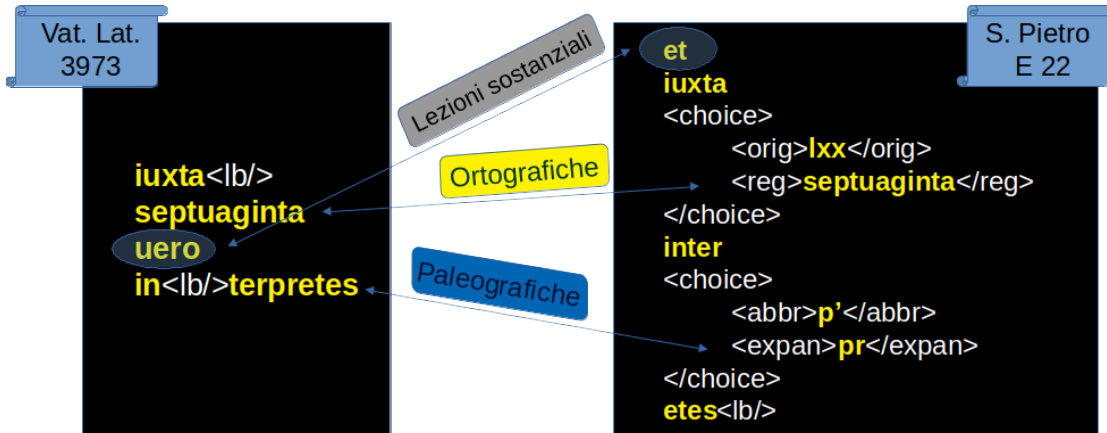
Vat. Lat. 3973

iuxta<lb/>
septuaginta
uero
in<lb/>terpretes

Lezioni sostanziali

Ortografiche

Paleografiche

S. Pietro E 22

et
iuxta
<choice>
<orig>lxx</orig>
<reg>septuaginta</reg>
</choice>
inter
<choice>
<abbr>p'</abbr>
<expan>pr</expan>
</choice>
etes<lb/>